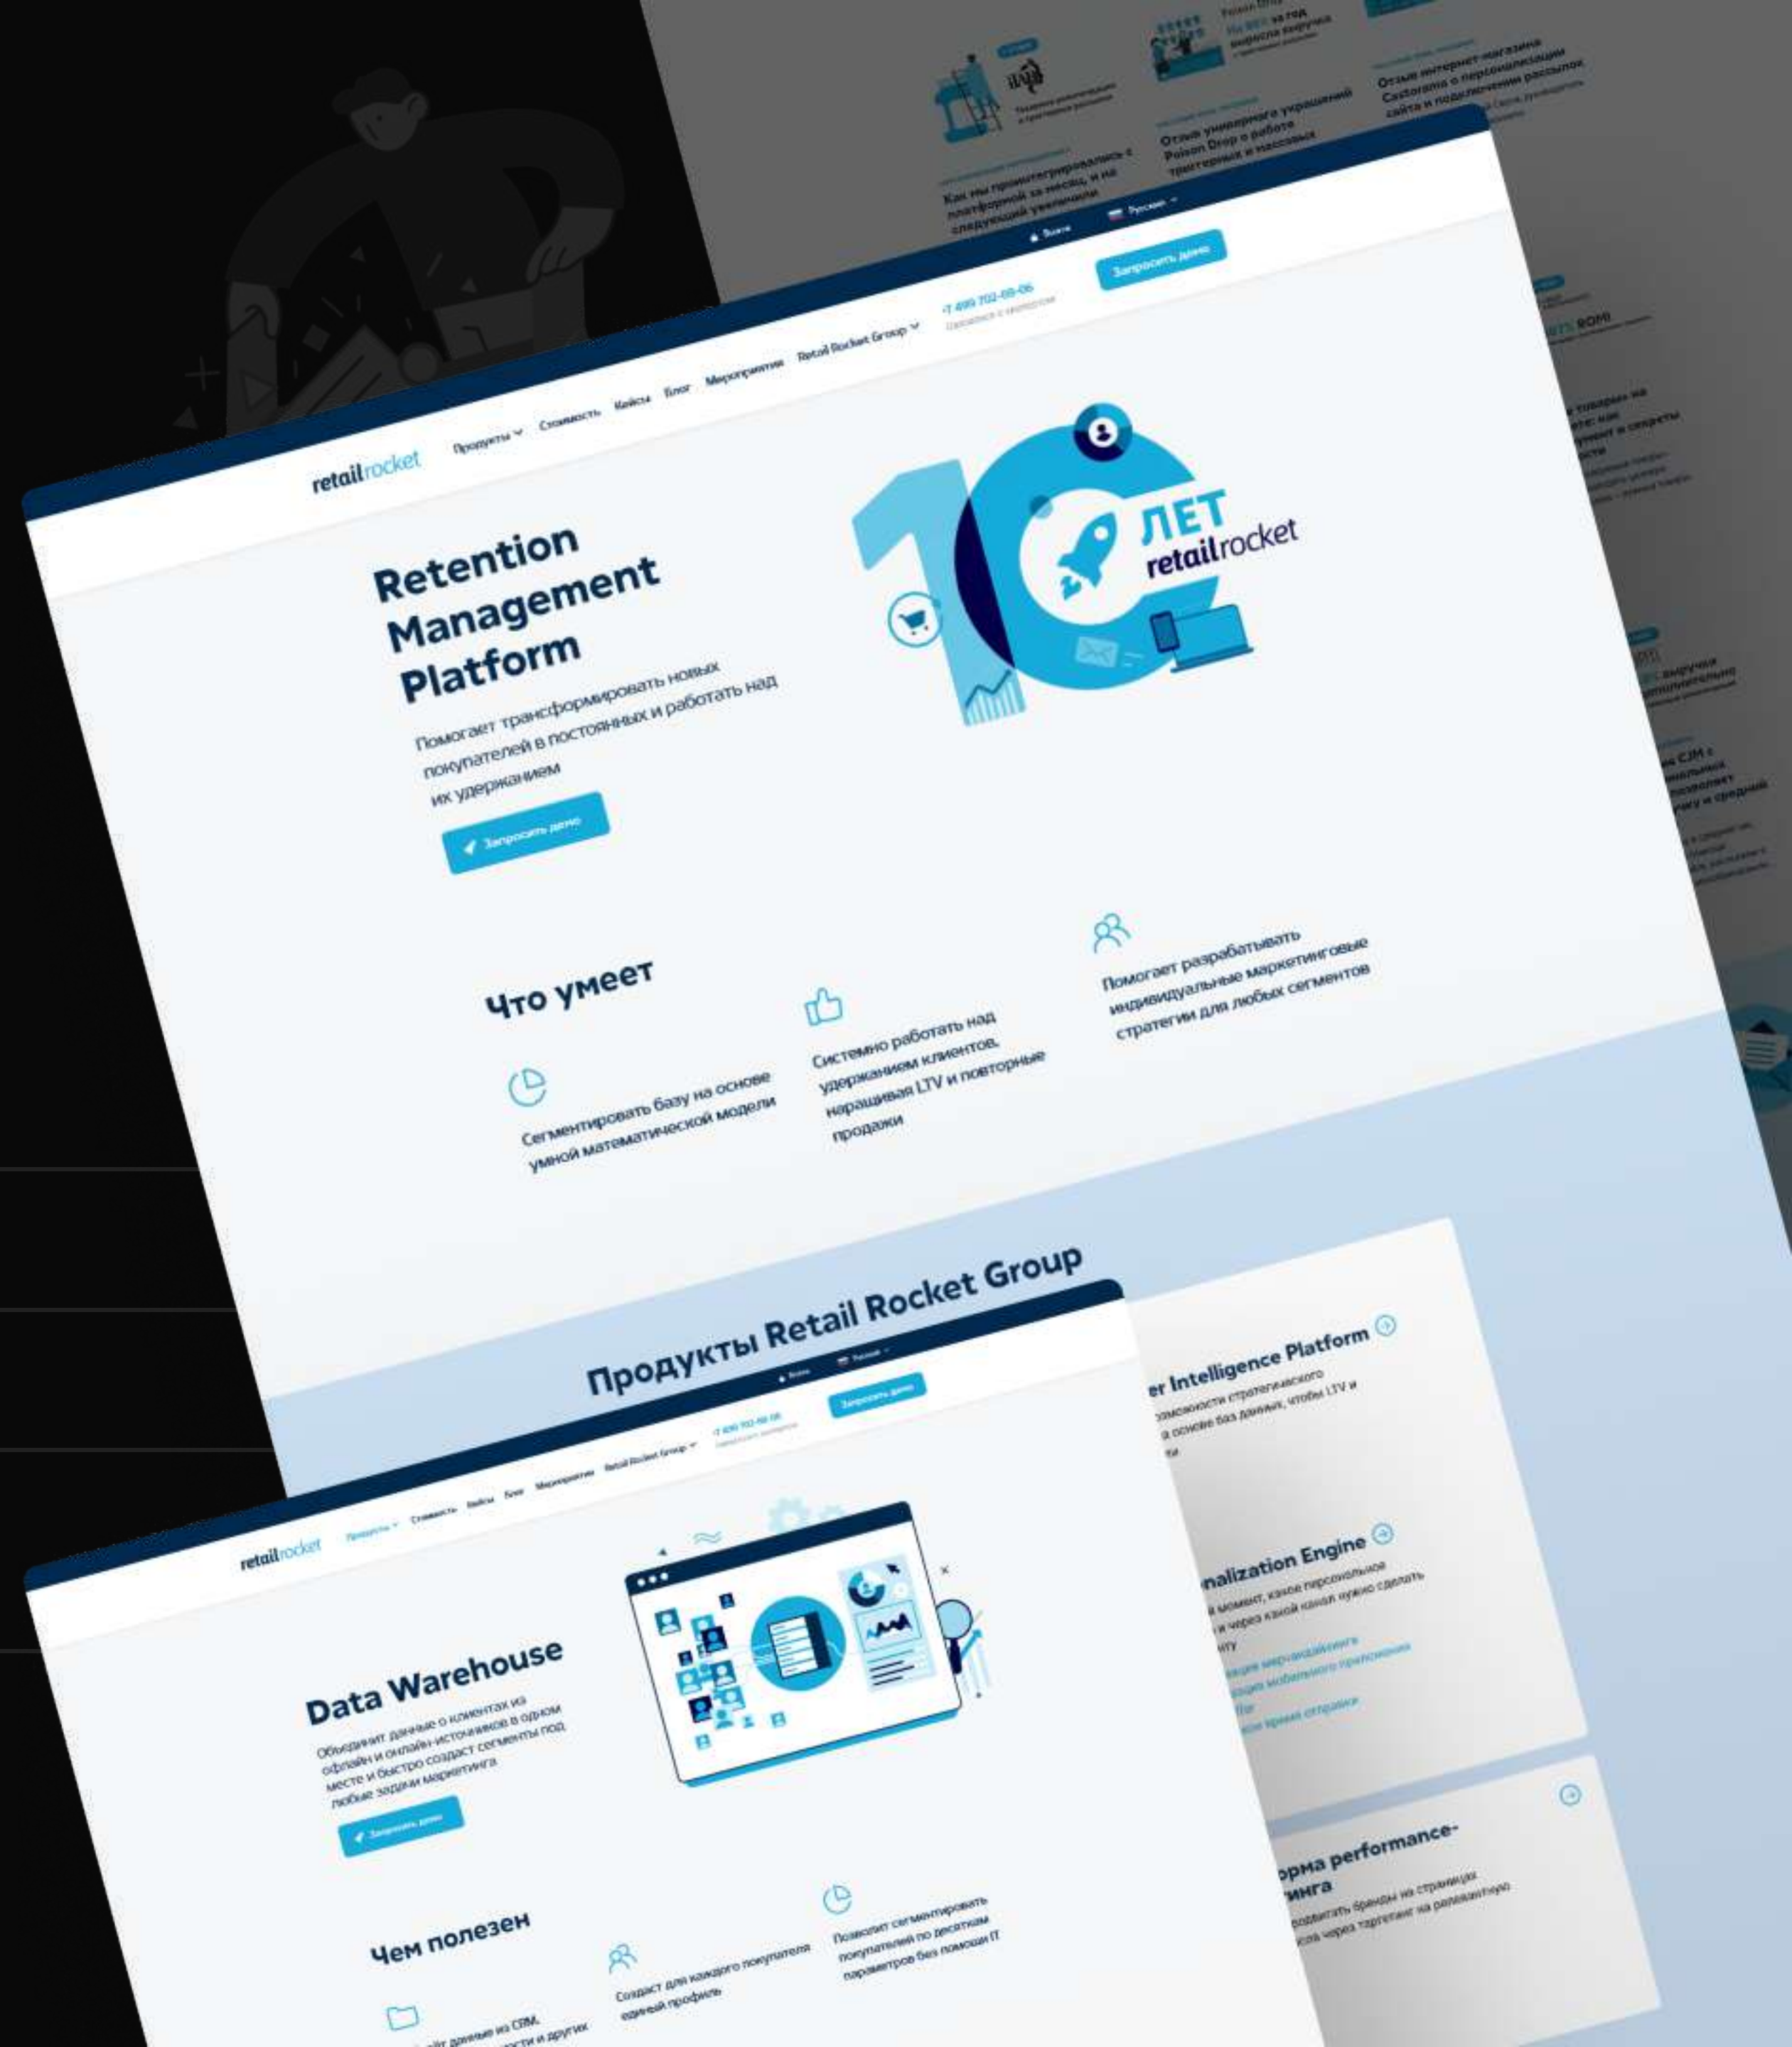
Как мы проинтегрировались с платформой за месяц, и на следующий увеличили

Отзыв ювелирного украшений Poison Drop о работе триггерных и массовых

Отзыв интернет-магазина Castorama о персонализации сайта и подключении рассылок

Войти
Русский

retailrocket
Продукты
Стоимость
Кейсы
Блог
Мероприятия
Retail Rocket Group
+7 499 702-68-06
Запросить демо

10 ЛЕТ retailrocket

Retention Management Platform

Помогает трансформировать новых покупателей в постоянных и работать над их удержанием

Запросить демо

Что умеет

Сегментировать базу на основе умной математической модели

Системно работать над удержанием клиентов, наращивая LTV и повторные продажи

Помогает разрабатывать индивидуальные маркетинговые стратегии для любых сегментов

Продукты Retail Rocket Group

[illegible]er Intelligence Platform
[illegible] возможности стратегического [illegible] основе баз данных, чтобы LTV и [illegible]

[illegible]nalization Engine
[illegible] момент, какое персональное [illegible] и через какой канал нужно сделать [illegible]

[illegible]орма performance-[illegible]инга
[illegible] продвигать бренды на страницах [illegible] через таргетинг на релевантную

Войти
Русский
retailrocket
Продукты
Стоимость
Кейсы
Блог
Мероприятия
Retail Rocket Group
+7 499 702-68-06
Запросить демо

Data Warehouse

Объединит данные о клиентах из офлайн и онлайн-источников в одном месте и быстро создаст сегменты под любые задачи маркетинга

Запросить демо

Чем полезен

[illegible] данные из CRM, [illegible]сти и других

Создаст для каждого покупателя единый профиль

Позволит сегментировать покупателей по десяткам параметров без помощи IT